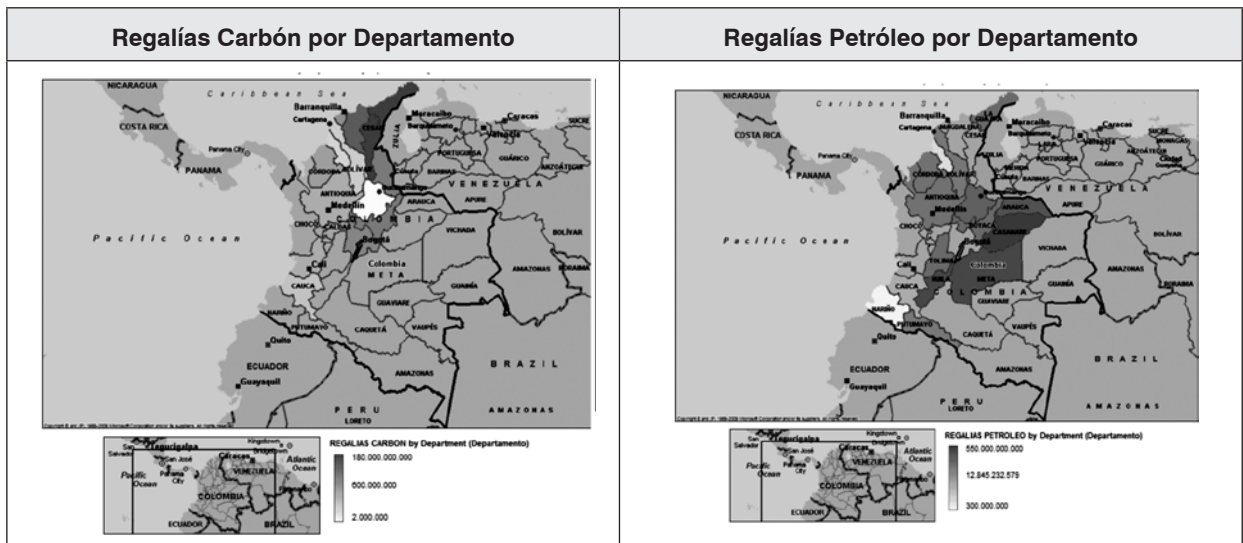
| Regalías Carbón por Departamento | Regalías Petróleo por Departamento |
|---|---|
| NICARAGUA Caribbean Sea Barranquilla Cartagena Maracaibo Caracas Valencia SUCRE COSTA RICA CESAR ZULIA Panama City PANAMA CORDOBA BOLIVAR ANTIOQUIA Medellin VENEZUELA COLOMBIA ARAUCA APURE BOLIVAR Pacific Ocean CHOCO Bogota VICHADA Cali Colombia META AMAZONAS RORAIMA CAUCA GUAVIARE GUAINIA NARIÑO PUTUMAYO CAQUETA VAUPES Quito ECUADOR Guayaquil BRAZIL AMAZONAS PERU LORETO AMAZONAS | NICARAGUA Caribbean Sea Barranquilla Cartagena MAGDALENA GUAJIRA Maracaibo Barquisimeto Caracas Valencia SUCRE MONAGAS COSTA RICA CESAR ZULIA LARA PORTUGUESA GUÁRICO ANZOÁTEGUI Panama City PANAMA CORDOBA BOLIVAR ANTIOQUIA Medellin BARINAS VENEZUELA ARAUCA APURE BOYACA CASANARE Bogota Pacific Ocean CHOCO VICHADA BOLIVAR Cali TOLIMA HUILA META Colombia AMAZONAS RORAIMA CAUCA COLOMBIA GUAVIARE GUAINIA NARIÑO PUTUMAYO CAQUETA VAUPES Quito ECUADOR Guayaquil BRAZIL AMAZONAS PERU LORETO AMAZONAS |
| San Salvador Tegucigalpa San José Panama City Pacific Ocean Caracas Kingstown Bridgetown VENEZUELA Atlantic Ocean COLOMBIA ECUADOR BRAZIL REGALIAS CARBON by Department (Departamento) 180.000.000.000 600.000.000 2.000.000 | San Salvador Tegucigalpa San José Panama City Pacific Ocean Caracas Kingstown Bridgetown VENEZUELA Atlantic Ocean COLOMBIA ECUADOR BRAZIL REGALIAS PETROLEO by Department (Departamento) 550.000.000.000 12.845.232.579 300.000.000 |